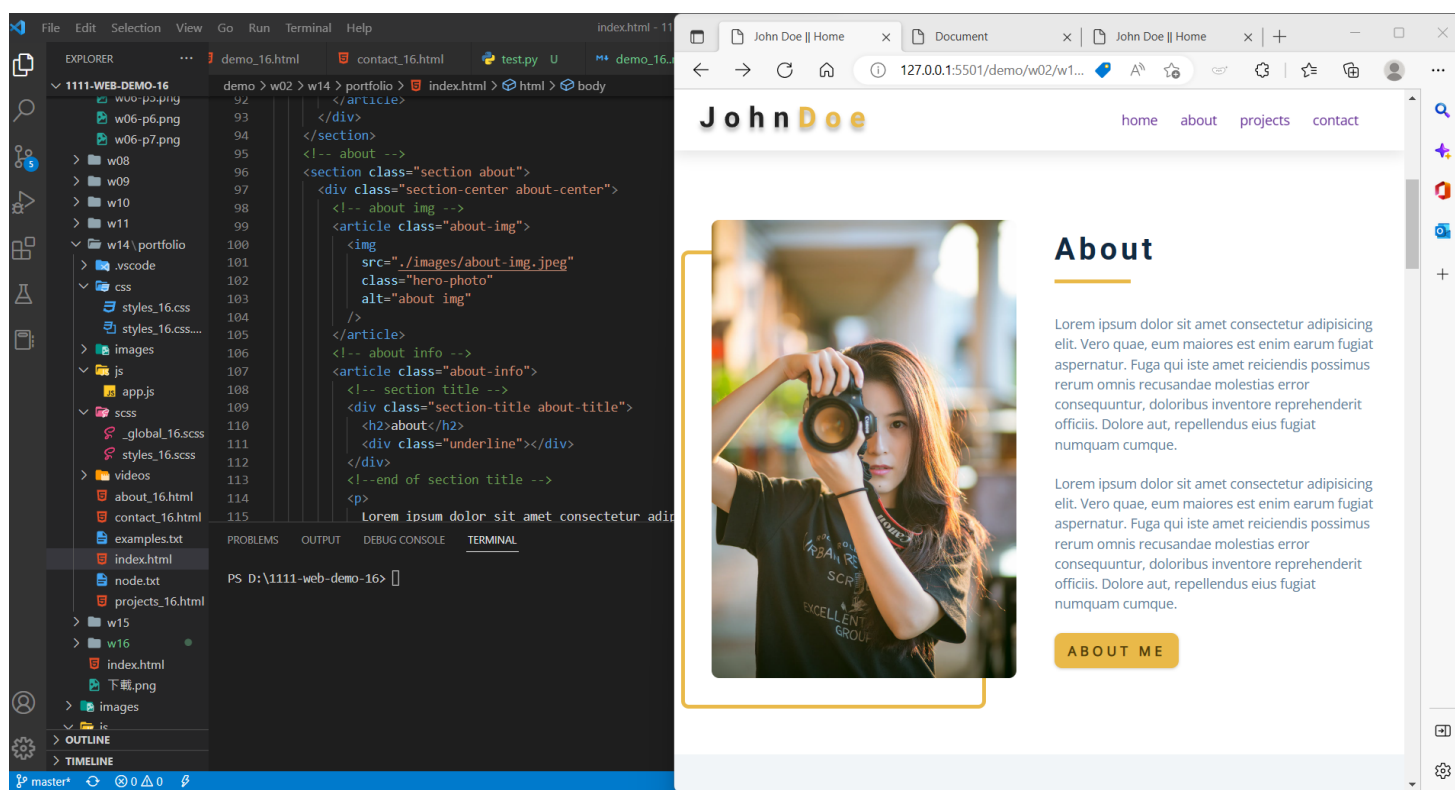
File Edit Selection View Go Run Terminal Help index.html - 11

EXPLORER ...
1111-WEB-DEMO-16
w06-p5.png
w06-p6.png
w06-p7.png
w08
w09
w10
w11
w14\portfolio
.vscode
css
styles_16.css
styles_16.css....
images
js
app.js
scss
_global_16.scss
styles_16.scss
videos
about_16.html
contact_16.html
examples.txt
index.html
node.txt
projects_16.html
w15
w16
index.html
下載.png
images
js
OUTLINE
TIMELINE

demo_16.html contact_16.html test.py U demo_16...

demo > w02 > w14 > portfolio > index.html > html > body

92 </article>
93 </div>
94 </section>
95 <!-- about -->
96 <section class="section about">
97 <div class="section-center about-center">
98 <!-- about img -->
99 <article class="about-img">
100 <img
101 src="./images/about-img.jpeg"
102 class="hero-photo"
103 alt="about img"
104 />
105 </article>
106 <!-- about info -->
107 <article class="about-info">
108 <!-- section title -->
109 <div class="section-title about-title">
110 <h2>about</h2>
111 <div class="underline"></div>
112 </div>
113 <!--end of section title -->
114 <p>
115 Lorem ipsum dolor sit amet consectetur adip

PROBLEMS OUTPUT DEBUG CONSOLE TERMINAL

PS D:\1111-web-demo-16>

master* ⊗0 ⚠0

John Doe || Home Document John Doe || Home
127.0.0.1:5501/demo/w02/w1...

JohnDoe
home about projects contact

About

Lorem ipsum dolor sit amet consectetur adipisicing elit. Vero quae, eum maiores est enim earum fugiat aspernatur. Fuga qui iste amet reiciendis possimus rerum omnis recusandae molestias error consequuntur, doloribus inventore reprehenderit officiis. Dolore aut, repellendus eius fugiat numquam cumque.

Lorem ipsum dolor sit amet consectetur adipisicing elit. Vero quae, eum maiores est enim earum fugiat aspernatur. Fuga qui iste amet reiciendis possimus rerum omnis recusandae molestias error consequuntur, doloribus inventore reprehenderit officiis. Dolore aut, repellendus eius fugiat numquam cumque.

ABOUT ME